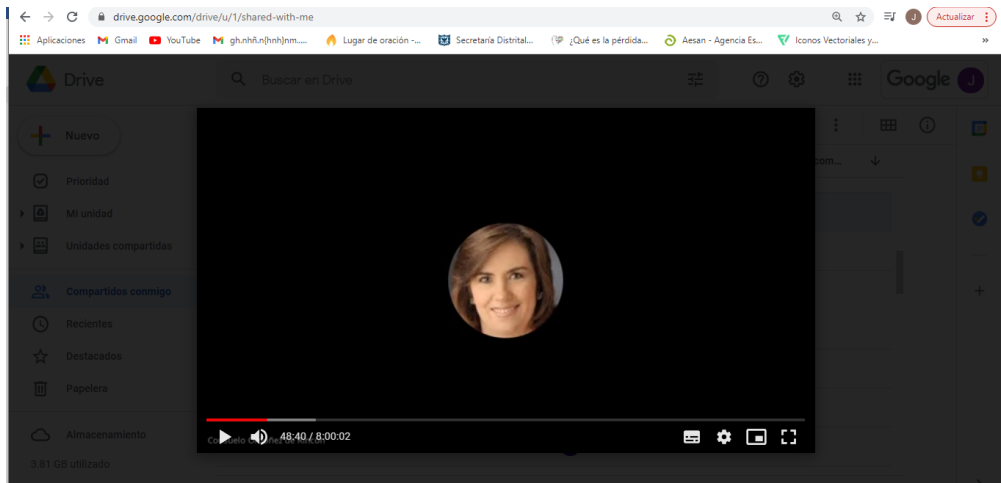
drive.google.com/drive/u/1/shared-with-me

Actualizar

Aplicaciones Gmail YouTube gh.nhñ.n{hnh}nm..... Lugar de oración -... Secretaría Distrital... ¿Qué es la pérdida... Aesan - Agencia Es... Iconos Vectoriales y...

Drive

Buscar en Drive

Google

Nuevo

Prioridad

Mi unidad

Unidades compartidas

Compartidos conmigo

Recientes

Destacados

Papelera

Almacenamiento

3.61 GB utilizado

com...

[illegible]

48:40 / 8:00:02